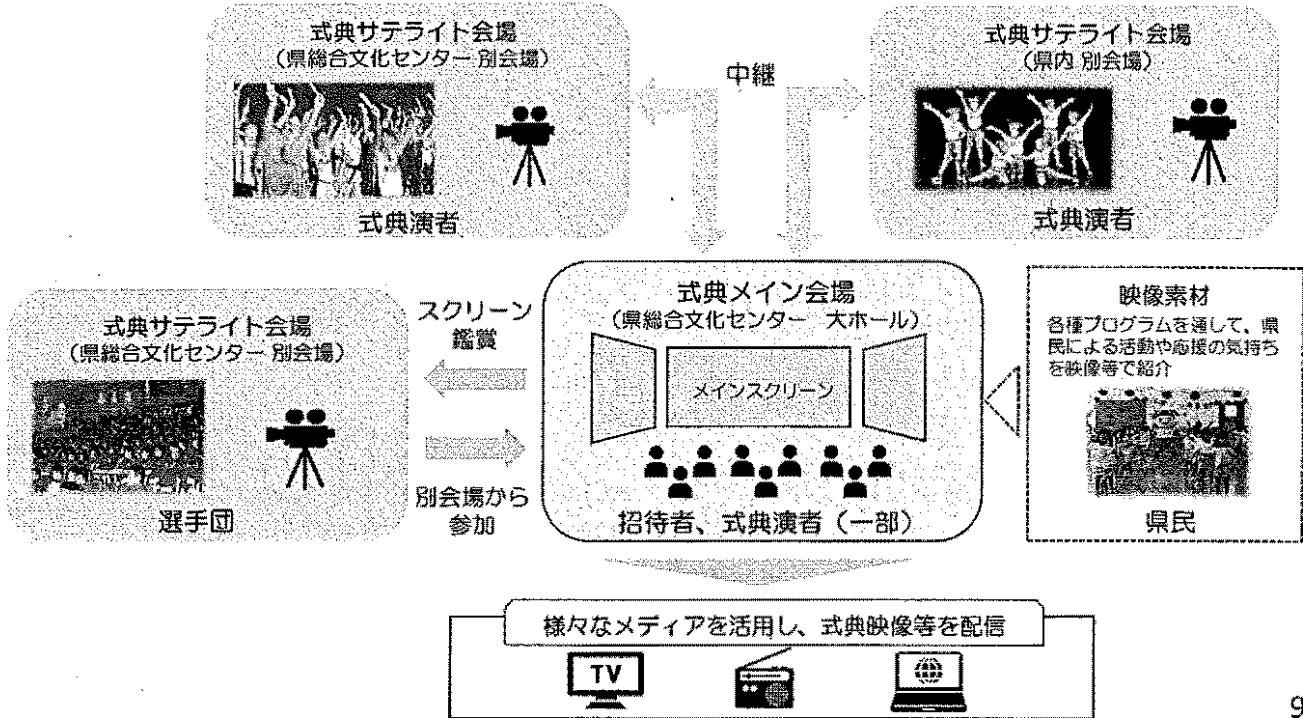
式典サテライト会場
（県総合文化センター 別会場）

式典演者

中継

式典サテライト会場
（県内 別会場）

式典演者

式典サテライト会場
（県総合文化センター 別会場）

選手団

スクリーン
鑑賞

別会場から
参加

式典メイン会場
（県総合文化センター 大ホール）

メインスクリーン

招待者、式典演者（一部）

映像素材
各種プログラムを通して、県民による活動や応援の気持ちを映像等で紹介

県民

様々なメディアを活用し、式典映像等を配信

TV

9